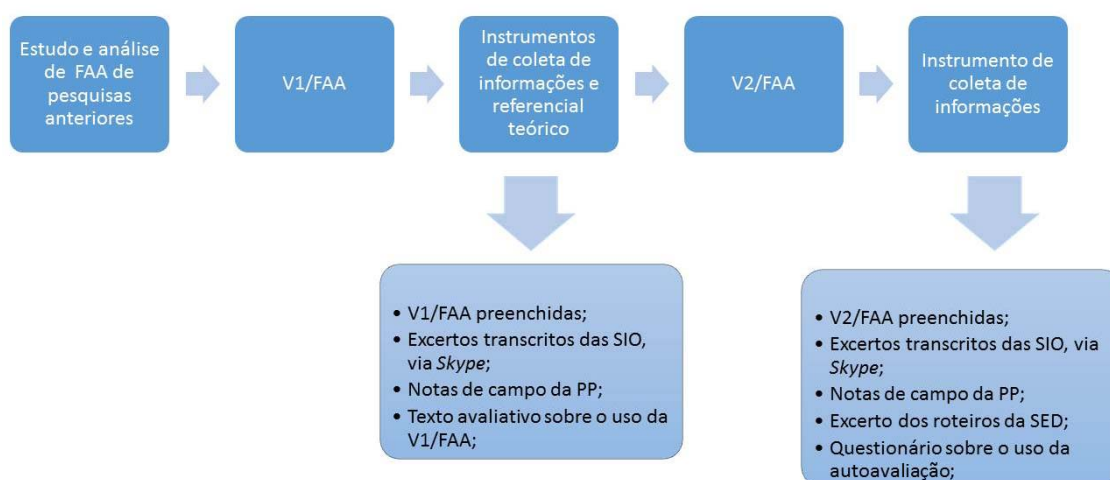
Estudo e análise de FAA de pesquisas anteriores

V1/FAA

Instrumentos de coleta de informações e referencial teórico

V2/FAA

Instrumento de coleta de informações

- V1/FAA preenchidas;
- Excertos transcritos das SIO, via *Skype*;
- Notas de campo da PP;
- Texto avaliativo sobre o uso da V1/FAA;

- V2/FAA preenchidas;
- Excertos transcritos das SIO, via *Skype*;
- Notas de campo da PP;
- Excerto dos roteiros da SED;
- Questionário sobre o uso da autoavaliação;